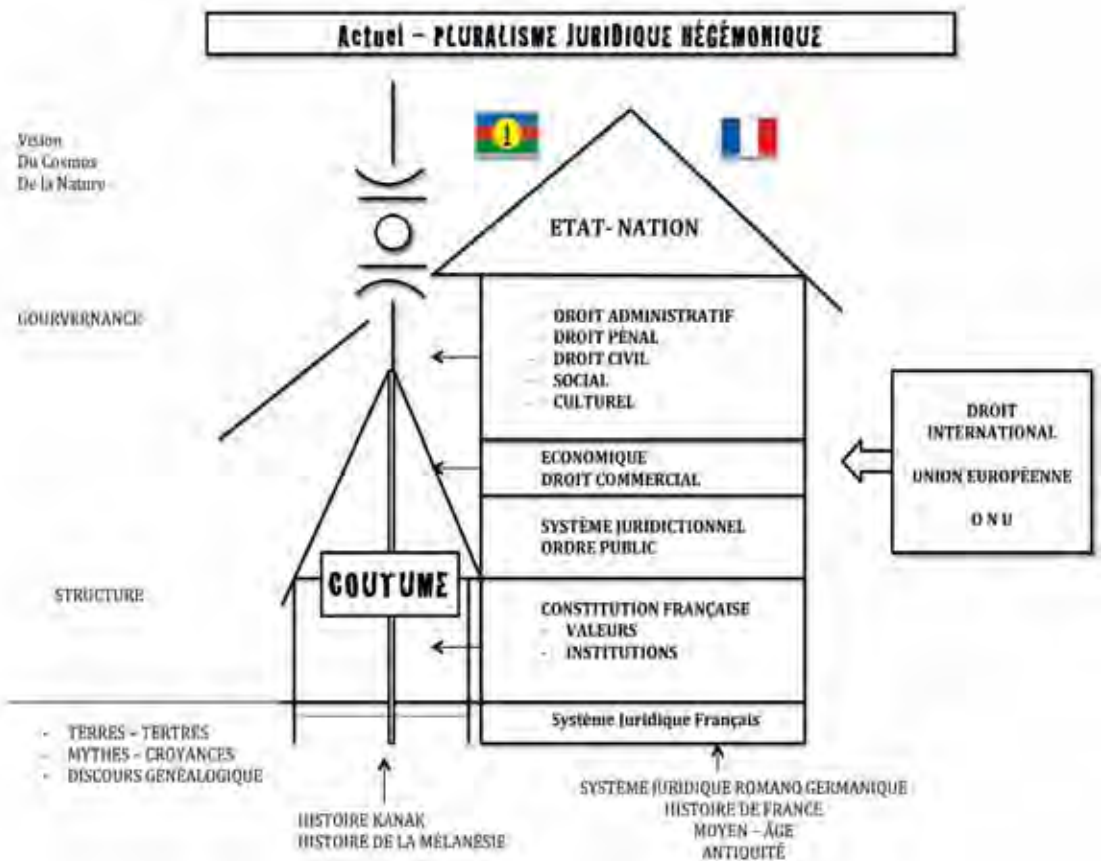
Actuel – PLURALISME JURIDIQUE HÉGÉMONIQUE

Vision
Du Cosmos
De la Nature

ETAT- NATION

GOUVERNANCE

- DROIT ADMINISTRATIF
- DROIT PÉNAL
- DROIT CIVIL
- SOCIAL
- CULTUREL

ECONOMIQUE
DROIT COMMERCIAL

SYSTÈME JURIDICTIONNEL
ORDRE PUBLIC

DROIT
INTERNATIONAL

UNION EUROPÉENNE

O N U

STRUCTURE

COUTUME

CONSTITUTION FRANÇAISE
- VALEURS
- INSTITUTIONS

Système Juridique Français

- TERRES – TERTRES
- MYTHES – CROYANCES
- DISCOURS GÉNÉALOGIQUE

HISTOIRE KANAK
HISTOIRE DE LA MÉLANÉSIE

SYSTÈME JURIDIQUE ROMANO GERMANIQUE
HISTOIRE DE FRANCE
MOYEN – ÂGE
ANTIQUITÉ